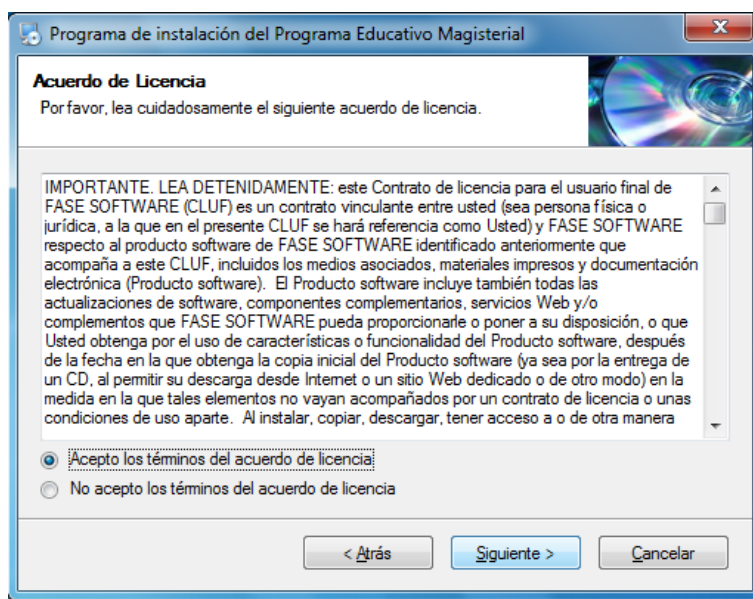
Programa de instalación del Programa Educativo Magisterial

Acuerdo de Licencia
Por favor, lea cuidadosamente el siguiente acuerdo de licencia.

IMPORTANTE. LEA DETENIDAMENTE: este Contrato de licencia para el usuario final de FASE SOFTWARE (CLUF) es un contrato vinculante entre usted (sea persona física o jurídica, a la que en el presente CLUF se hará referencia como Usted) y FASE SOFTWARE respecto al producto software de FASE SOFTWARE identificado anteriormente que acompaña a este CLUF, incluidos los medios asociados, materiales impresos y documentación electrónica (Producto software). El Producto software incluye también todas las actualizaciones de software, componentes complementarios, servicios Web y/o complementos que FASE SOFTWARE pueda proporcionarle o poner a su disposición, o que Usted obtenga por el uso de características o funcionalidad del Producto software, después de la fecha en la que obtenga la copia inicial del Producto software (ya sea por la entrega de un CD, al permitir su descarga desde Internet o un sitio Web dedicado o de otro modo) en la medida en la que tales elementos no vayan acompañados por un contrato de licencia o unas condiciones de uso aparte. Al instalar, copiar, descargar, tener acceso a o de otra manera

Acepto los términos del acuerdo de licencia
No acepto los términos del acuerdo de licencia

< Atrás
Siguiente >
Cancelar